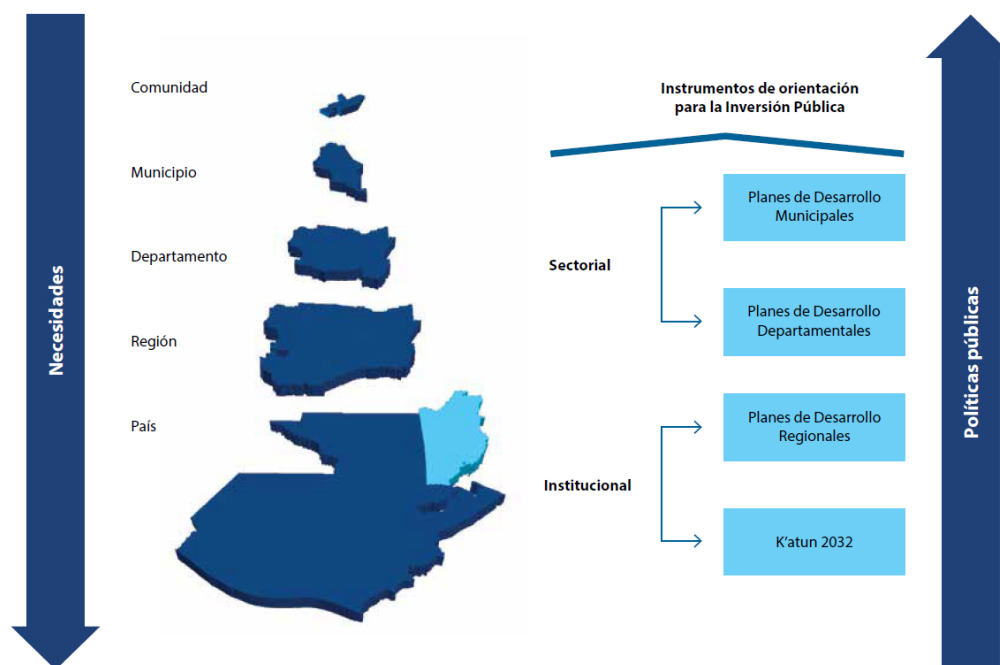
Necesidades

Comunidad

Municipio

Departamento

Región

País

Instrumentos de orientación para la Inversión Pública

Sectorial

Planes de Desarrollo Municipales

Planes de Desarrollo Departamentales

Institucional

Planes de Desarrollo Regionales

K'atun 2032

Políticas públicas